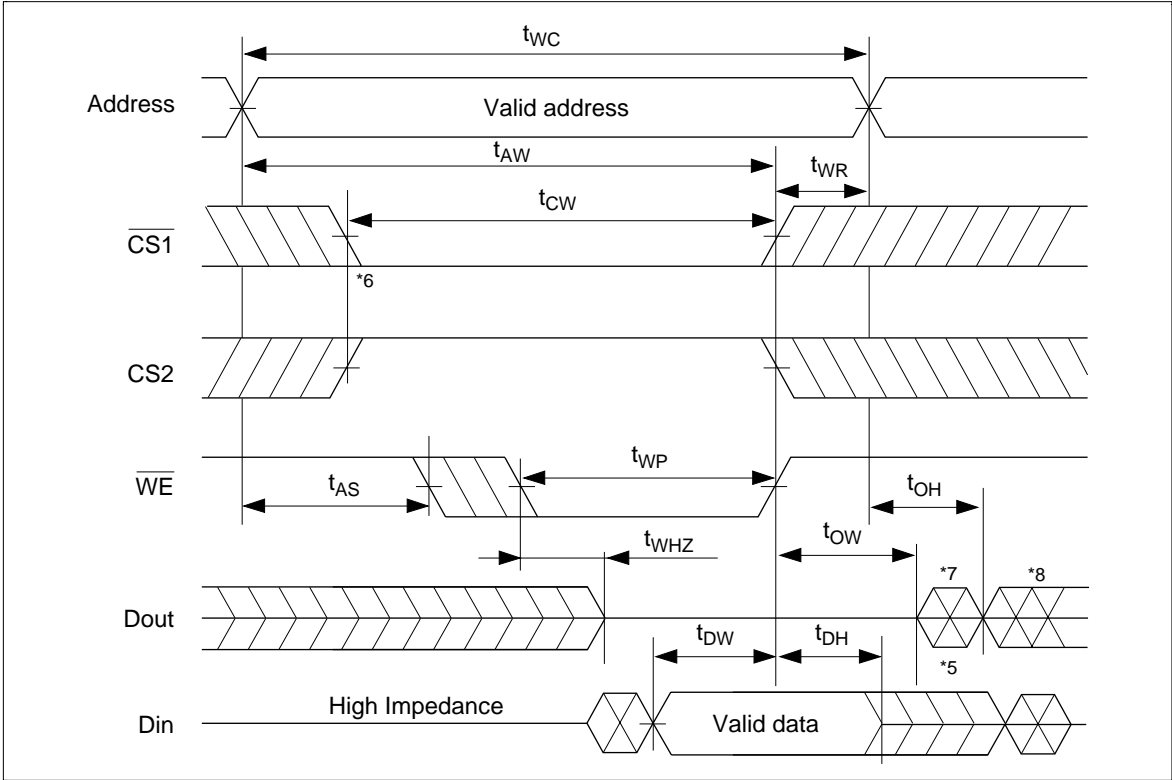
$t_{WC}$

Address

Valid address

$t_{AW}$

$t_{WR}$

$t_{CW}$

$\overline{CS1}$

*6

CS2

$\overline{WE}$

$t_{AS}$

$t_{WP}$

$t_{OH}$

$t_{WHZ}$

$t_{OW}$

*7

*8

Dout

$t_{DW}$

$t_{DH}$

*5

Din

High Impedance

Valid data